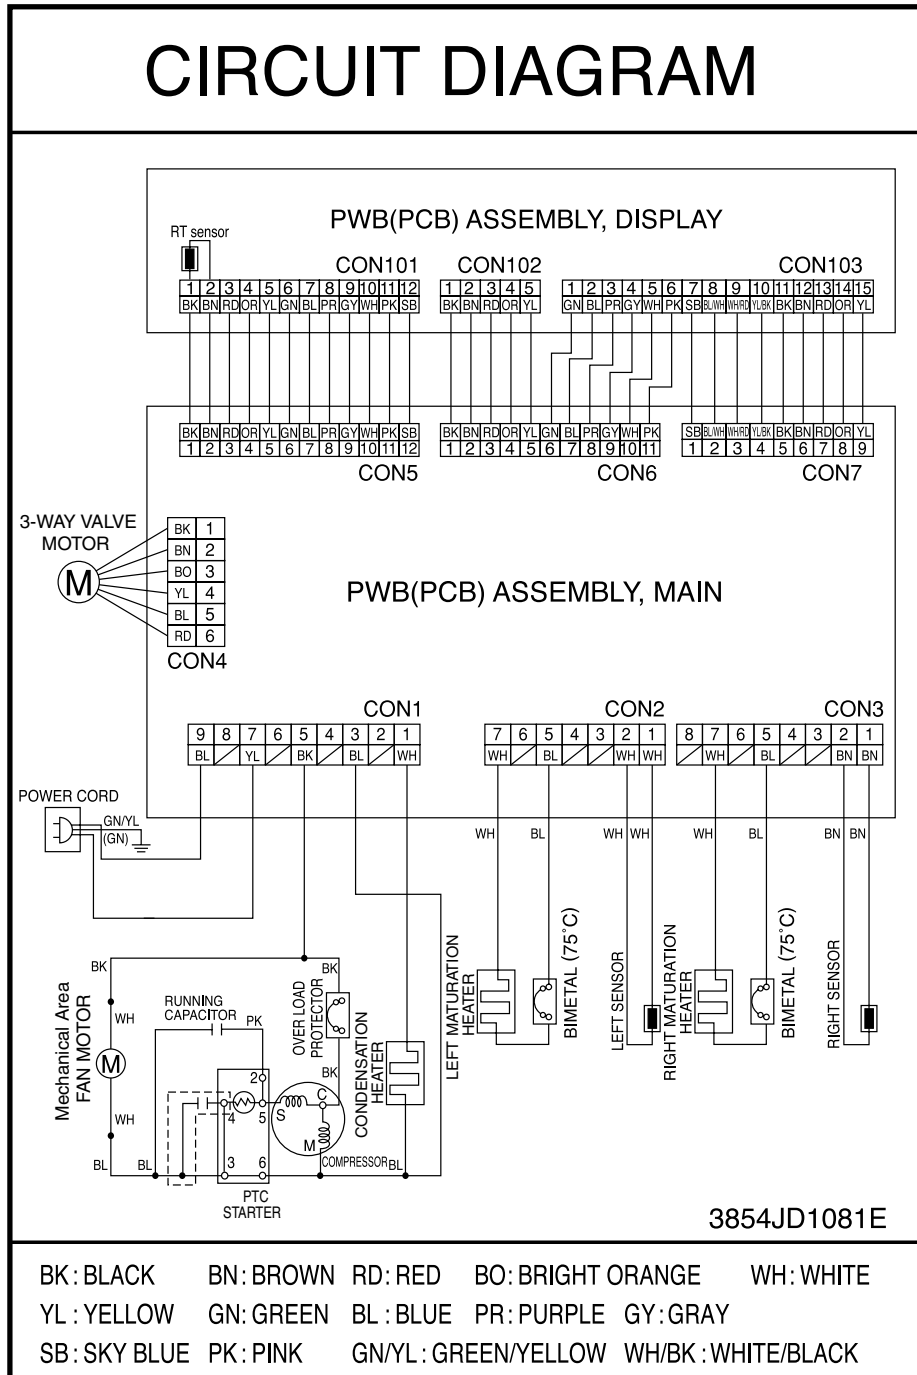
CIRCUIT DIAGRAM

PWB(PCB) ASSEMBLY, DISPLAY

RT sensor

CON101

| 1 | 2 | 3 | 4 | 5 | 6 | 7 | 8 | 9 | 10 | 11 | 12 |
|---|---|---|---|---|---|---|---|---|---|---|---|
| BK | BN | RD | OR | YL | GN | BL | PR | GY | WH | PK | SB |

CON102

| 1 | 2 | 3 | 4 | 5 |
|---|---|---|---|---|
| BK | BN | RD | OR | YL |

CON103

| 1 | 2 | 3 | 4 | 5 | 6 | 7 | 8 | 9 | 10 | 11 | 12 | 13 | 14 | 15 |
|---|---|---|---|---|---|---|---|---|---|---|---|---|---|---|
| GN | BL | PR | GY | WH | PK | SB | BL/WH | WH/RD | YL/BK | BK | BN | RD | OR | YL |

| BK | BN | RD | OR | YL | GN | BL | PR | GY | WH | PK | SB |
|---|---|---|---|---|---|---|---|---|---|---|---|
| 1 | 2 | 3 | 4 | 5 | 6 | 7 | 8 | 9 | 10 | 11 | 12 |

CON5

| BK | BN | RD | OR | YL | GN | BL | PR | GY | WH | PK |
|---|---|---|---|---|---|---|---|---|---|---|
| 1 | 2 | 3 | 4 | 5 | 6 | 7 | 8 | 9 | 10 | 11 |

CON6

| SB | BL/WH | WH/RD | YL/BK | BK | BN | RD | OR | YL |
|---|---|---|---|---|---|---|---|---|
| 1 | 2 | 3 | 4 | 5 | 6 | 7 | 8 | 9 |

CON7

3-WAY VALVE MOTOR

M

| BK | 1 |
|---|---|
| BN | 2 |
| BO | 3 |
| YL | 4 |
| BL | 5 |
| RD | 6 |

CON4

PWB(PCB) ASSEMBLY, MAIN

CON1

| 9 | 8 | 7 | 6 | 5 | 4 | 3 | 2 | 1 |
|---|---|---|---|---|---|---|---|---|
| BL | | YL | | BK | | BL | | WH |

CON2

| 7 | 6 | 5 | 4 | 3 | 2 | 1 |
|---|---|---|---|---|---|---|
| WH | | BL | | | WH | WH |

CON3

| 8 | 7 | 6 | 5 | 4 | 3 | 2 | 1 |
|---|---|---|---|---|---|---|---|
| | WH | | BL | | | BN | BN |

POWER CORD

GN/YL (GN)

WH BL WH WH WH BL BN BN

LEFT MATURATION HEATER

BIMETAL (75°C)

LEFT SENSOR

RIGHT MATURATION HEATER

BIMETAL (75°C)

RIGHT SENSOR

BK

BK

Mechanical Area FAN MOTOR

M

WH

WH

BL

BL

RUNNING CAPACITOR

PK

OVER LOAD PROTECTOR

BK

2

1

4

5

3

6

S

C

M

CONDENSATION HEATER

COMPRESSOR

BL

PTC STARTER

3854JD1081E

BK: BLACK BN: BROWN RD: RED BO: BRIGHT ORANGE WH: WHITE
YL: YELLOW GN: GREEN BL: BLUE PR: PURPLE GY: GRAY
SB: SKY BLUE PK: PINK GN/YL: GREEN/YELLOW WH/BK: WHITE/BLACK